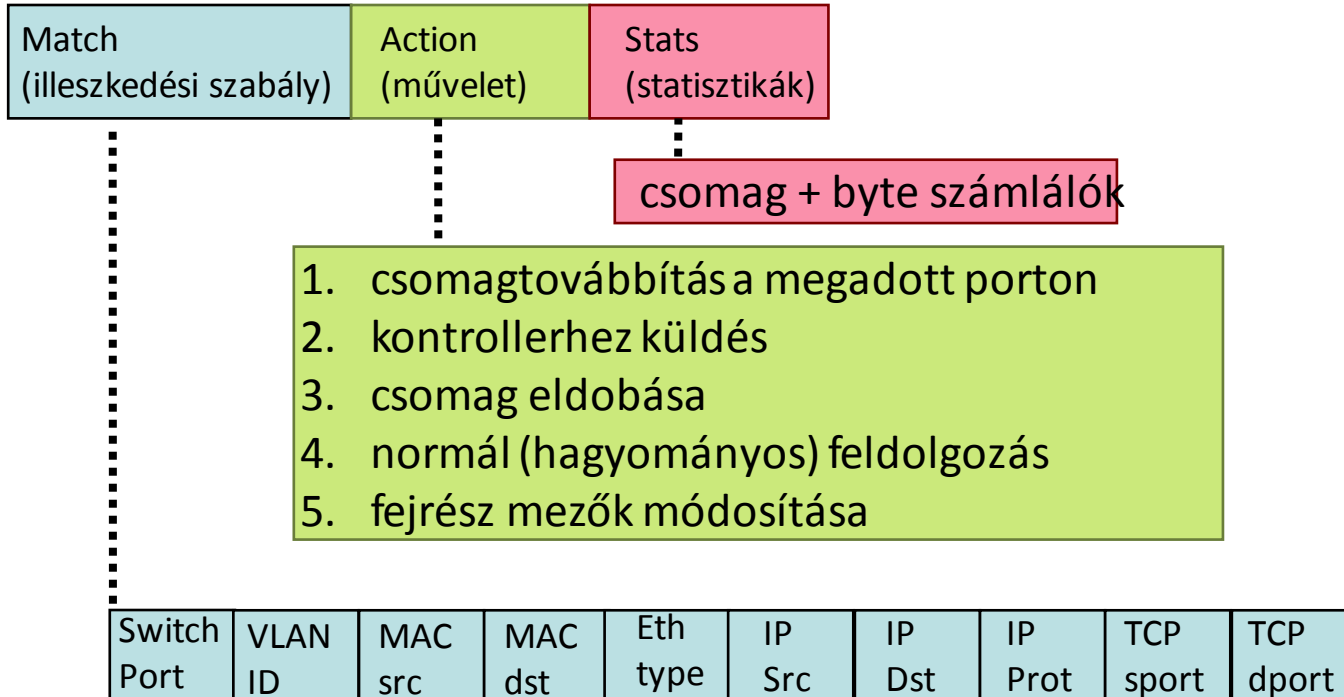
| Match (illeszkedési szabály) | Action (művelet) | Stats (statisztikák) |
|---|---|---|

csomag + byte számlálók

1. csomagtovábbítás a megadott porton
2. kontrollerhez küldés
3. csomag eldobása
4. normál (hagyományos) feldolgozás
5. fejrész mezők módosítása

| Switch Port | VLAN ID | MAC src | MAC dst | Eth type | IP Src | IP Dst | IP Prot | TCP sport | TCP dport |
|---|---|---|---|---|---|---|---|---|---|